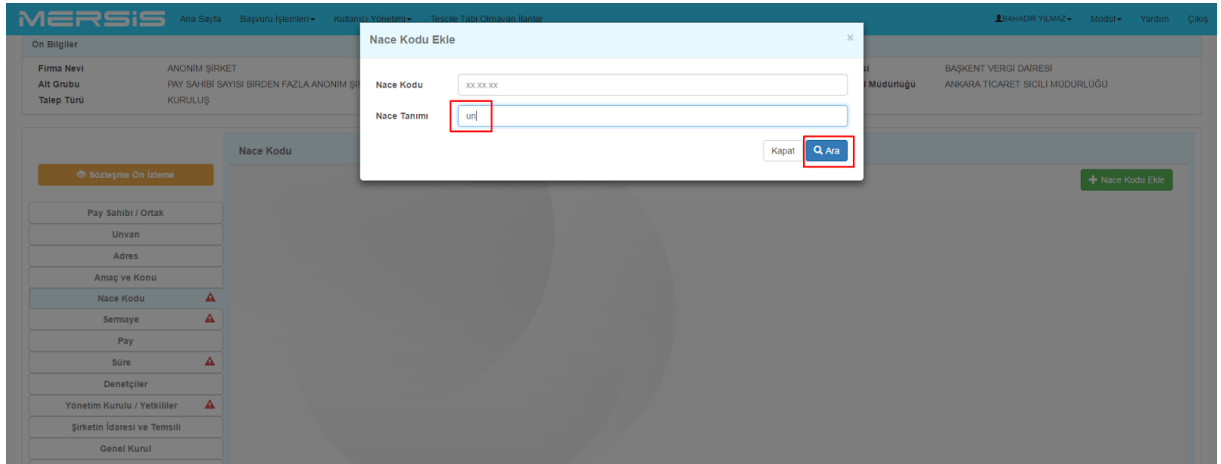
MERSİS Ana Sayfa Başvuru İşlemleri ▾ Kullanıcı Yönetimi ▾ Tescile Tabi Olmayan İlanlar

BAHADIR YILMAZ ▾ Modül ▾ Yardım Çıkış

Ön Bilgiler

Firma Nevi ANONİM ŞİRKET
Alt Grubu PAY SAHİBİ SAYISI BİRDEN FAZLA ANONİM Şİ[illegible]
Talep Türü KURULUŞ

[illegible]i BAŞKENT VERGİ DAİRESİ
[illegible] Müdürlüğü ANKARA TİCARET SİCİLİ MÜDÜRLÜĞÜ

Nace Kodu Ekle ×

Nace Kodu xx.xx.xx

Nace Tanımı un

Kapat Ara

Sözleşme Ön İzleme

Nace Kodu

Nace Kodu Ekle

Pay Sahibi / Ortak
Unvan
Adres
Amaç ve Konu
Nace Kodu
Sermaye
Pay
Süre
Denetçiler
Yönetim Kurulu / Yetkililer
Şirketin İdaresi ve Temsili
Genel Kurul